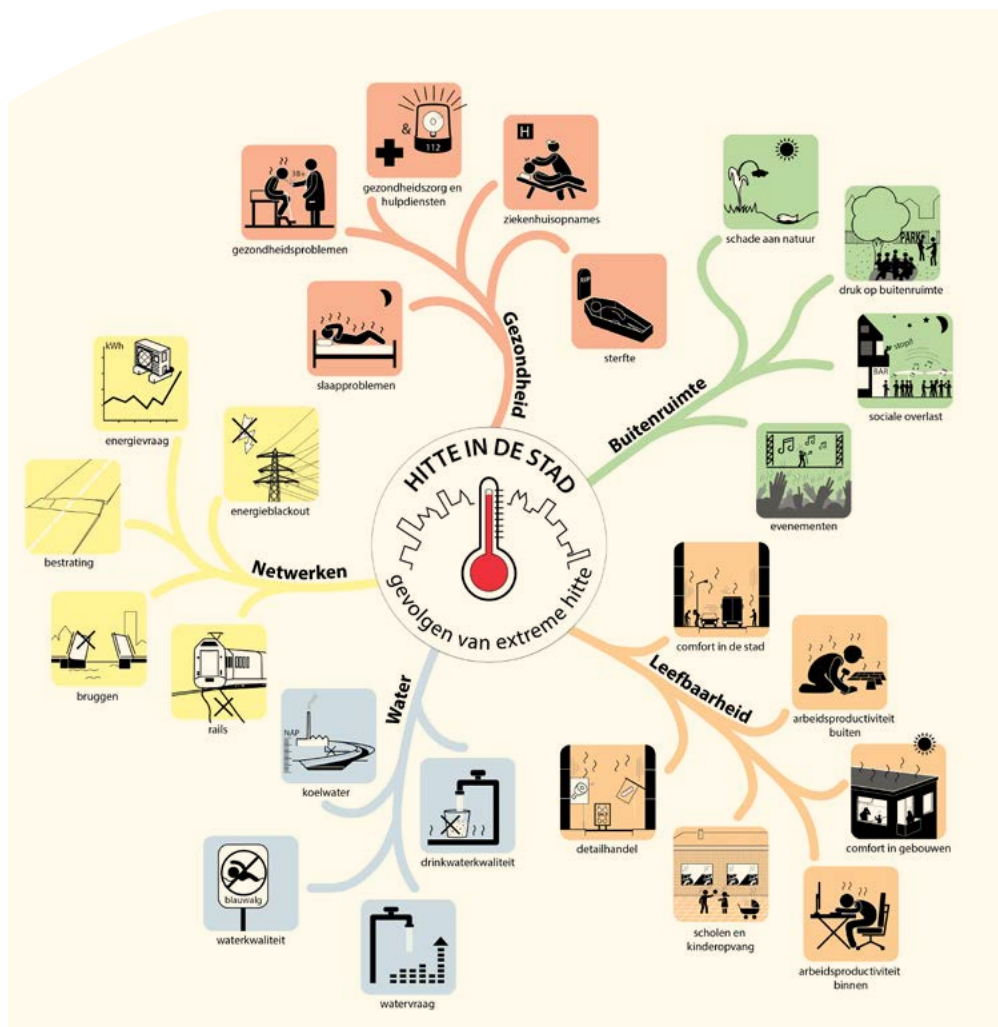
HITTE IN DE STAD
gevolgen van extreme hitte

Gezondheid

38+
gezondheidsproblemen

&
112
gezondheidszorg en hulpdiensten

H
ziekenhuisopnames

slaapproblemen

RIP
sterfte

Buitenruimte

schade aan natuur

PARK
druk op buitenruimte

stop!!
BAR
sociale overlast

evenementen

Leefbaarheid

comfort in de stad

arbeidsproductiviteit buiten

comfort in gebouwen

arbeidsproductiviteit binnen

scholen en kinderopvang

detailhandel

Water

NAP
koelwater

drinkwaterkwaliteit

blauwalg
waterkwaliteit

watervraag

Netwerken

kWh
energievraag

energieblackout

bestrating

bruggen

rails